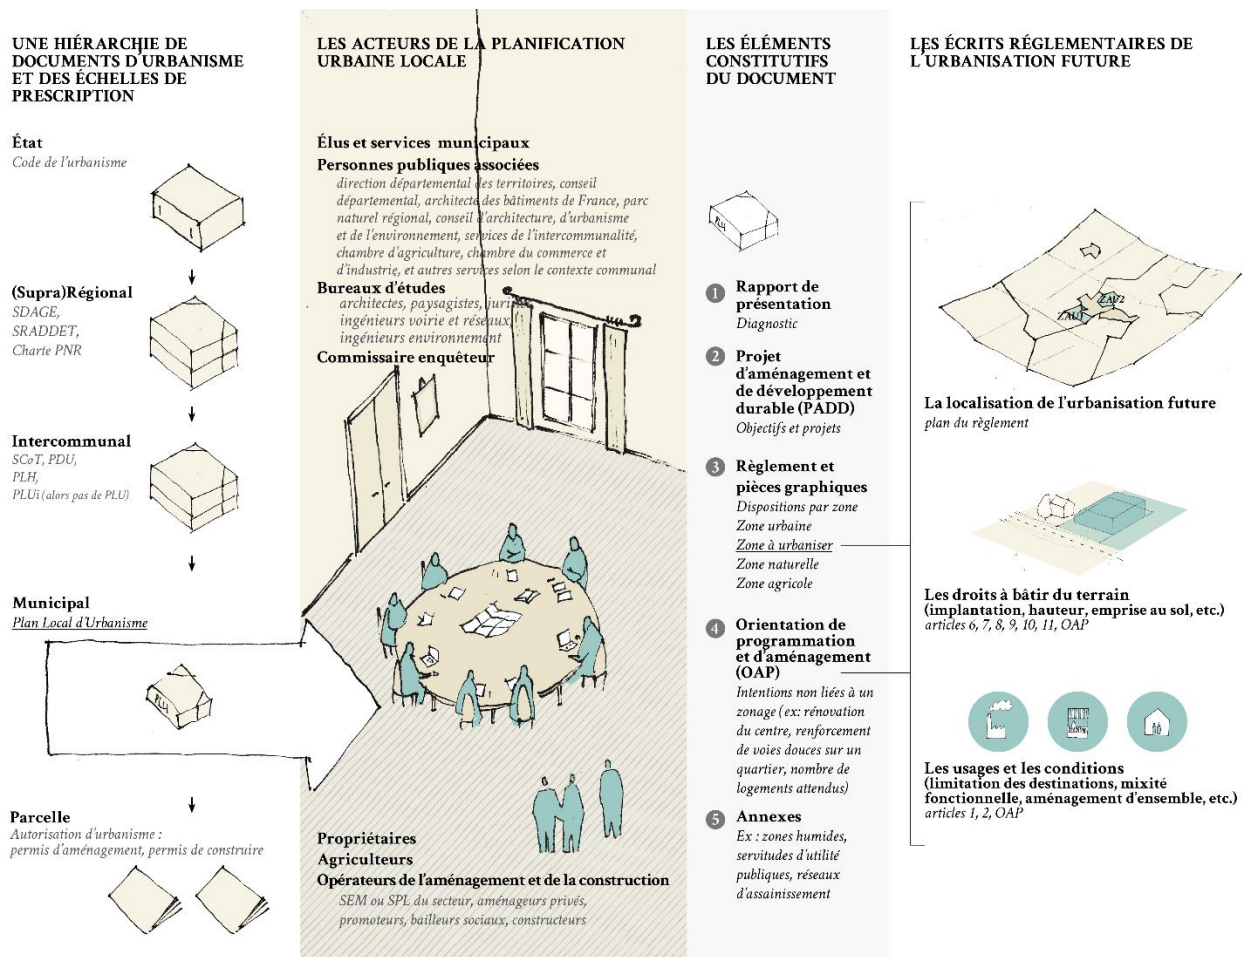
UNE HIÉRARCHIE DE DOCUMENTS D'URBANISME ET DES ÉCHELLES DE PRESCRIPTION

État
Code de l'urbanisme

(Supra)Régional
SDAGE,
SRADDET,
Charte PNR

Intercommunal
SCoT, PDU,
PLH,
PLUi (alors pas de PLU)

Municipal
Plan Local d'Urbanisme

PLU

Parcelle
Autorisation d'urbanisme : permis d'aménagement, permis de construire

LES ACTEURS DE LA PLANIFICATION URBAINE LOCALE

Élus et services municipaux
Personnes publiques associées
direction départemental des territoires, conseil départemental, architecte des bâtiments de France, parc naturel régional, conseil d'architecture, d'urbanisme et de l'environnement, services de l'intercommunalité, chambre d'agriculture, chambre du commerce et d'industrie, et autres services selon le contexte communal
Bureaux d'études
architectes, paysagistes, juristes, ingénieurs voirie et réseaux, ingénieurs environnement
Commissaire enquêteur

Propriétaires
Agriculteurs
Opérateurs de l'aménagement et de la construction
SEM ou SPL du secteur, aménageurs privés, promoteurs, bailleurs sociaux, constructeurs

LES ÉLÉMENTS CONSTITUTIFS DU DOCUMENT

PLU

1 Rapport de présentation
Diagnostic

2 Projet d'aménagement et de développement durable (PADD)
Objectifs et projets

3 Règlement et pièces graphiques
Dispositions par zone
Zone urbaine
Zone à urbaniser
Zone naturelle
Zone agricole

4 Orientation de programmation et d'aménagement (OAP)
Intentions non liées à un zonage (ex: rénovation du centre, renforcement de voies douces sur un quartier, nombre de logements attendus)

5 Annexes
Ex : zones humides, servitudes d'utilité publiques, réseaux d'assainissement

LES ÉCRITS RÉGLEMENTAIRES DE L'URBANISATION FUTURE

AU2
AU1

La localisation de l'urbanisation future
plan du règlement

Les droits à bâtir du terrain (implantation, hauteur, emprise au sol, etc.)
articles 6, 7, 8, 9, 10, 11, OAP

Les usages et les conditions (limitation des destinations, mixité fonctionnelle, aménagement d'ensemble, etc.)
articles 1, 2, OAP